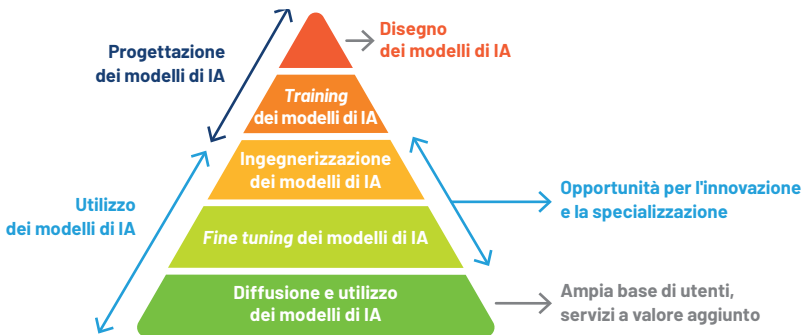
Progettazione
dei modelli di IA

Disegno
dei modelli di IA

Training
dei modelli di IA

Ingegnerizzazione
dei modelli di IA

Utilizzo
dei modelli di IA

Opportunità per l'innovazione
e la specializzazione

Fine tuning dei modelli di IA

Diffusione e utilizzo
dei modelli di IA

Ampia base di utenti,
servizi a valore aggiunto